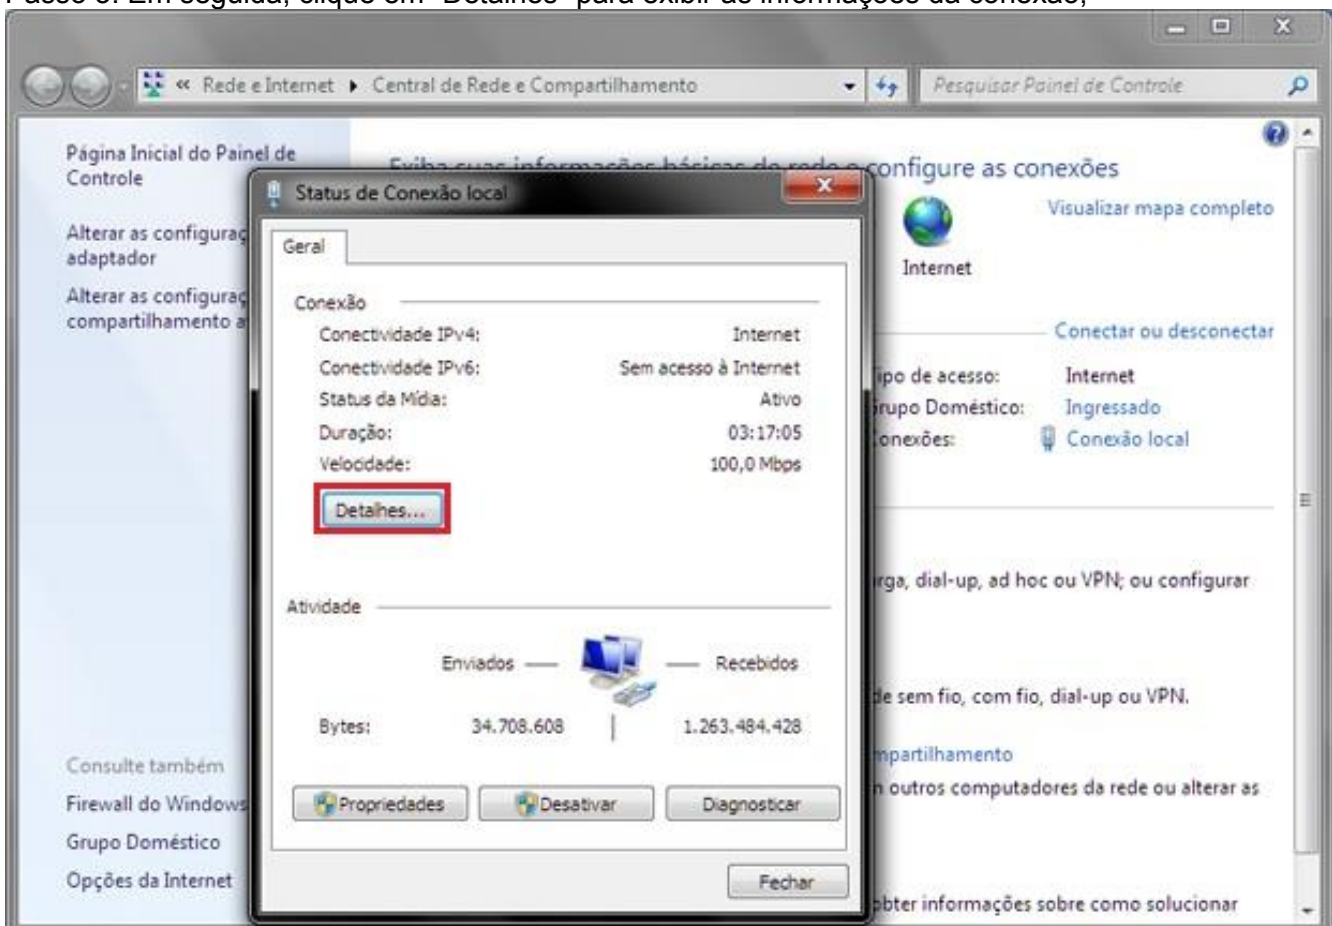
Passo 3: Em seguida, clique em "Detalhes" para exibir as informações da conexão;

« Rede e Internet ▸ Central de Rede e Compartilhamento

Pesquisar Painel de Controle

Página Inicial do Painel de Controle

Alterar as configuraç adaptador

Alterar as configuraç compartilhamento a

Consulte também

Firewall do Windows

Grupo Doméstico

Opções da Internet

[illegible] configure as conexões

Visualizar mapa completo

Internet

Conectar ou desconectar

ipo de acesso: Internet

rupo Doméstico: Ingressado

onexões: Conexão local

rga, dial-up, ad hoc ou VPN; ou configurar

de sem fio, com fio, dial-up ou VPN.

mpartilhamento

n outros computadores da rede ou alterar as

obter informações sobre como solucionar

Status de Conexão local

Geral

Conexão

| | |
|---|---|
| Conectividade IPv4: | Internet |
| Conectividade IPv6: | Sem acesso à Internet |
| Status da Mídia: | Ativo |
| Duração: | 03:17:05 |
| Velocidade: | 100,0 Mbps |

Detalhes...

Atividade

Enviados — — Recebidos

Bytes: 34.708.608 | 1.263.484.428

Propriedades Desativar Diagnosticar

Fechar